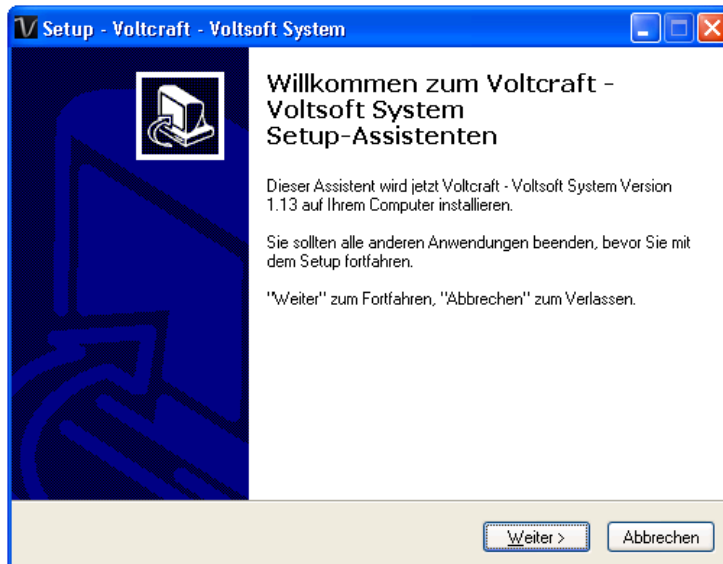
Setup - Voltcraft - Voltsoft System

Willkommen zum Voltcraft - Voltsoft System Setup-Assistenten

Dieser Assistent wird jetzt Voltcraft - Voltsoft System Version 1.13 auf Ihrem Computer installieren.

Sie sollten alle anderen Anwendungen beenden, bevor Sie mit dem Setup fortfahren.

"Weiter" zum Fortfahren, "Abbrechen" zum Verlassen.

Weiter >

Abbrechen